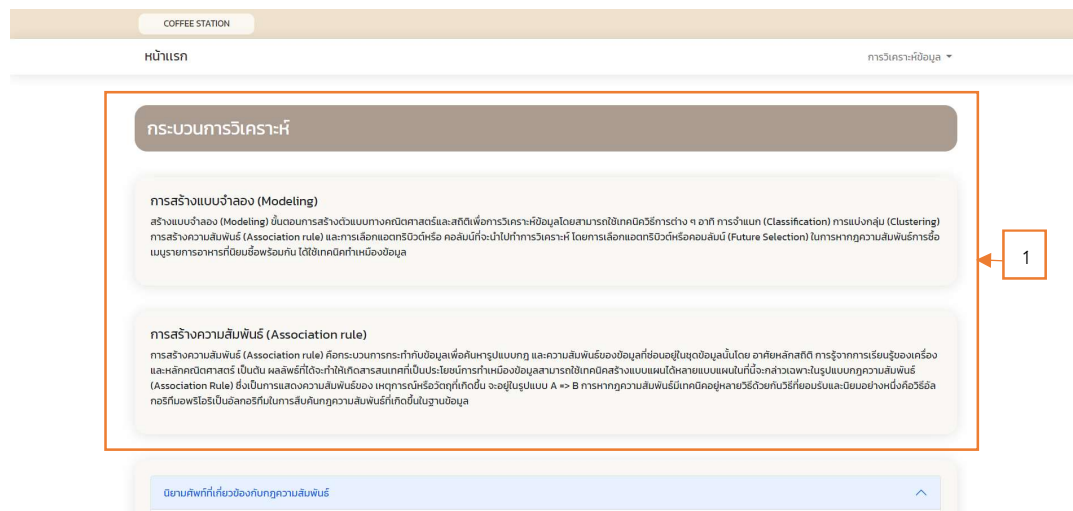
COFFEE STATION

หน้าแรก

การวิเคราะห์ข้อมูล

กระบวนการวิเคราะห์

การสร้างแบบจำลอง (Modeling)

สร้างแบบจำลอง (Modeling) ขั้นตอนการสร้างตัวแบบทางคณิตศาสตร์และสถิติเพื่อการวิเคราะห์ข้อมูลโดยสามารถใช้เทคนิควิธีการต่าง ๆ อาทิ การจำแนก (Classification) การแบ่งกลุ่ม (Clustering) การสร้างความสัมพันธ์ (Association rule) และการเลือกแอตทริบิวต์หรือ คอลัมน์ที่จะนำไปทำการวิเคราะห์ โดยการเลือกแอตทริบิวต์หรือคอลัมน์ (Future Selection) ในการหากฎความสัมพันธ์การซื้อเมนูรายการอาหารที่นิยมซื้อพร้อมกัน ได้ใช้เทคนิคทำเหมืองข้อมูล

1

การสร้างความสัมพันธ์ (Association rule)

การสร้างความสัมพันธ์ (Association rule) คือกระบวนการกระทำกับข้อมูลเพื่อค้นหารูปแบบกฎ และความสัมพันธ์ของข้อมูลที่ซ่อนอยู่ในชุดข้อมูลนั้นโดย อาศัยหลักสถิติ การรู้จากการเรียนรู้ของเครื่อง และหลักคณิตศาสตร์ เป็นต้น ผลลัพธ์ที่ได้จะทำให้เกิดสารสนเทศที่เป็นประโยชน์การทำเหมืองข้อมูลสามารถใช้เทคนิคสร้างแบบแผนได้หลายแบบแผนในที่นี้จะกล่าวเฉพาะในรูปแบบกฎความสัมพันธ์ (Association Rule) ซึ่งเป็นการแสดงความสัมพันธ์ของ เหตุการณ์หรือวัตถุที่เกิดขึ้น จะอยู่ในรูปแบบ A => B การหากฎความสัมพันธ์มีเทคนิคอยู่หลายวิธีด้วยกันวิธีที่ยอมรับและนิยมอย่างหนึ่งคือวิธีอัลกอริทึมอพริโอริเป็นอัลกอริทึมในการสืบค้นกฎความสัมพันธ์ที่เกิดขึ้นในฐานข้อมูล

นิยามศัพท์ที่เกี่ยวข้องกับกฎความสัมพันธ์